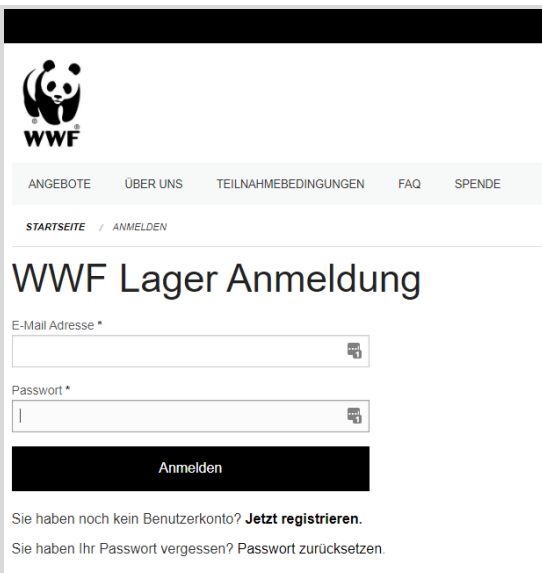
WWF

ANGEBOTE ÜBER UNS TEILNAHMEBEDINGUNGEN FAQ SPENDE

STARTSEITE / ANMELDEN

WWF Lager Anmeldung

E-Mail Adresse *

Passwort *

Anmelden

Sie haben noch kein Benutzerkonto? **Jetzt registrieren.**

Sie haben Ihr Passwort vergessen? Passwort zurücksetzen.